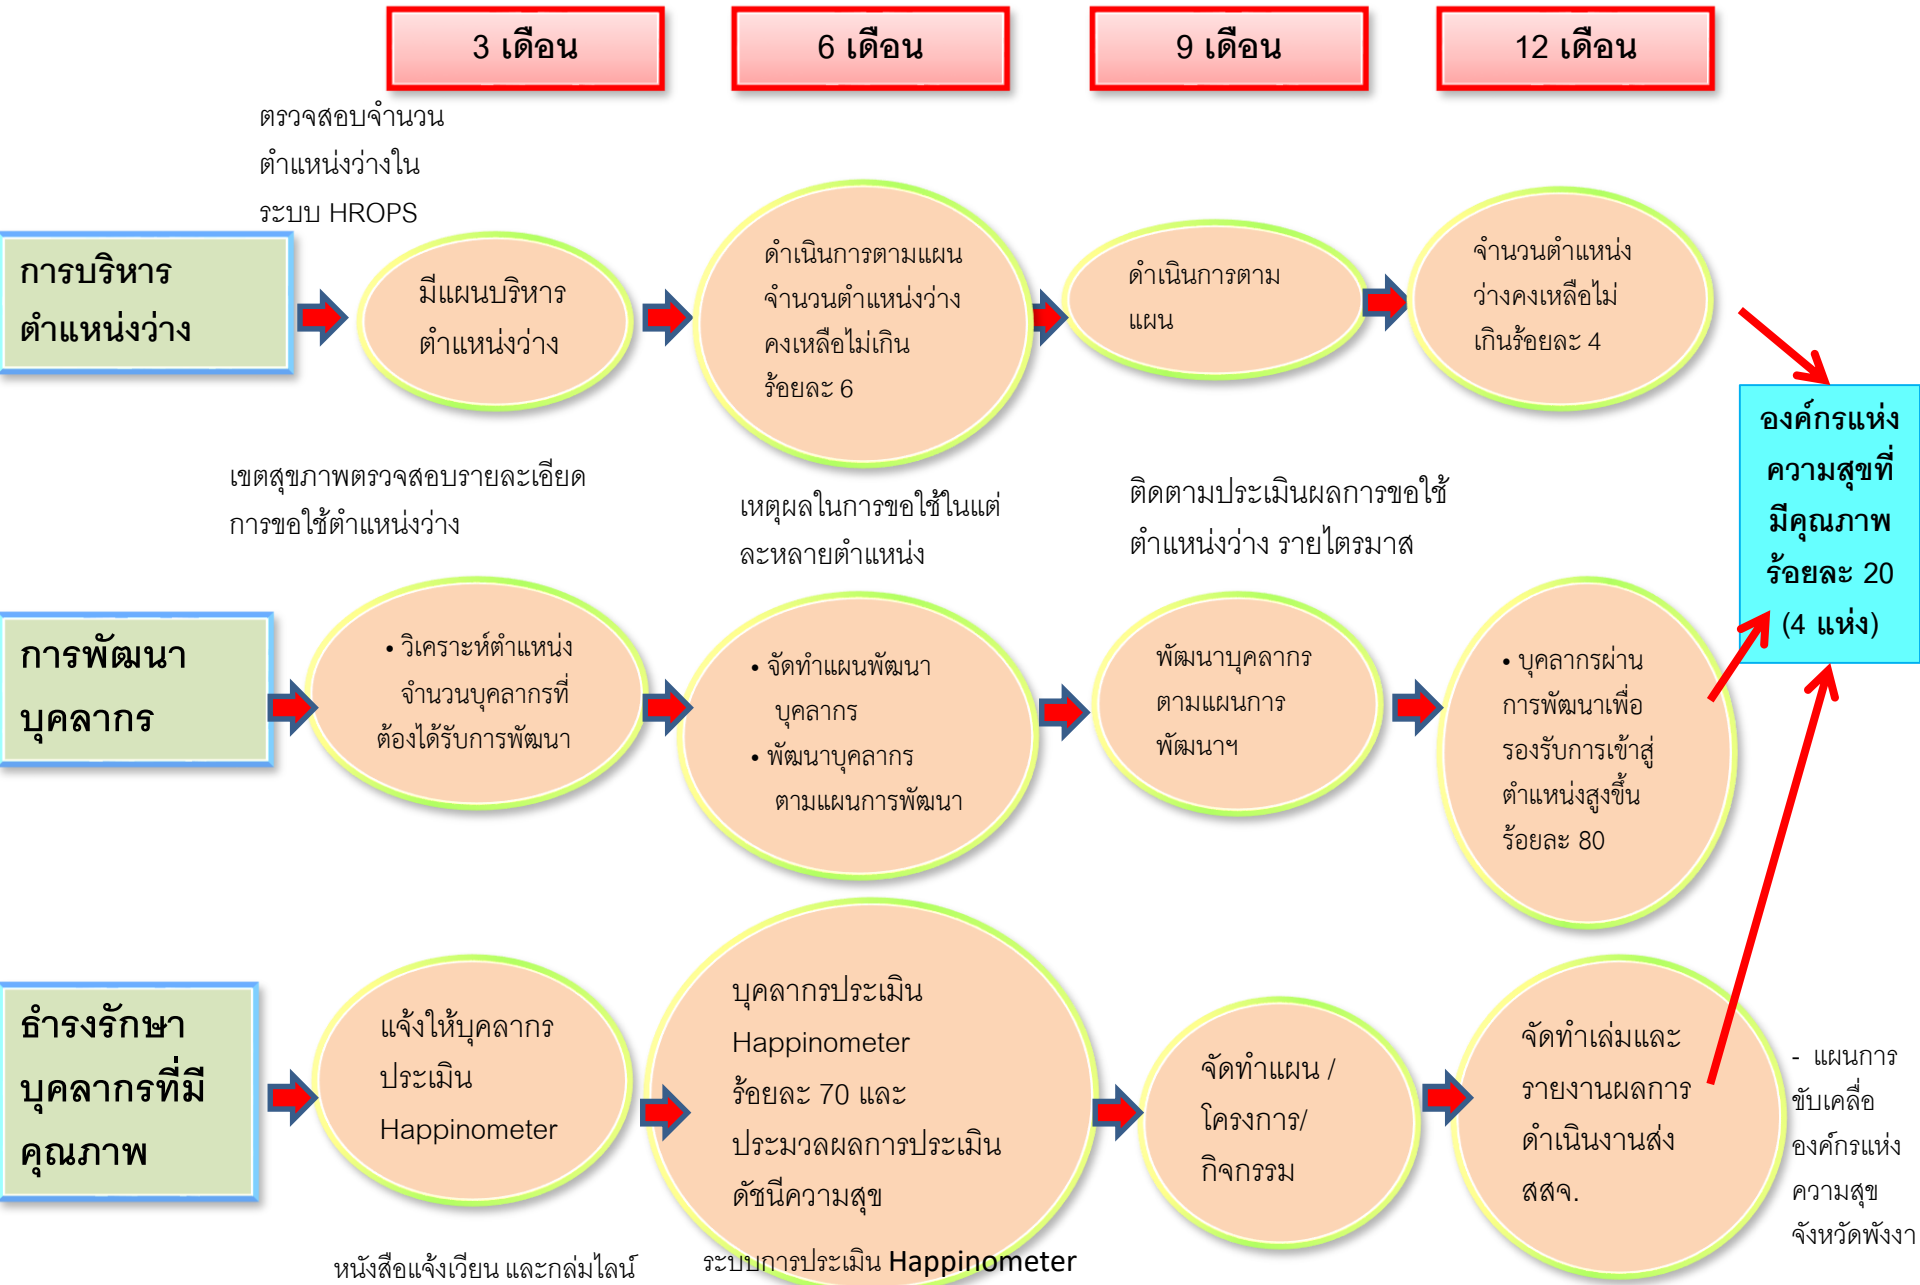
3 เดือน

6 เดือน

9 เดือน

12 เดือน

ตรวจสอบจำนวนตำแหน่งว่างในระบบ HROPS

การบริหารตำแหน่งว่าง

มีแผนบริหารตำแหน่งว่าง

ดำเนินการตามแผนจำนวนตำแหน่งว่างคงเหลือไม่เกินร้อยละ 6

ดำเนินการตามแผน

จำนวนตำแหน่งว่างคงเหลือไม่เกินร้อยละ 4

องค์กรแห่งความสุขที่มีคุณภาพ ร้อยละ 20 (4 แห่ง)

เขตสุขภาพตรวจสอบรายละเอียดการขอใช้ตำแหน่งว่าง

เหตุผลในการขอใช้ในแต่ละหลายตำแหน่ง

ติดตามประเมินผลการขอใช้ตำแหน่งว่าง รายไตรมาส

การพัฒนาบุคลากร

• วิเคราะห์ตำแหน่งจำนวนบุคลากรที่ต้องได้รับการพัฒนา

• จัดทำแผนพัฒนาบุคลากร
• พัฒนาบุคลากรตามแผนการพัฒนา

พัฒนาบุคลากรตามแผนการพัฒนาฯ

• บุคลากรผ่านการพัฒนาเพื่อรองรับการเข้าสู่ตำแหน่งสูงขึ้น ร้อยละ 80

ธำรงรักษาบุคลากรที่มีคุณภาพ

แจ้งให้บุคลากรประเมิน Happinometer

บุคลากรประเมิน Happinometer ร้อยละ 70 และประมวลผลการประเมินดัชนีความสุข

จัดทำแผน / โครงการ/ กิจกรรม

จัดทำเล่มและรายงานผลการดำเนินงานส่ง สสจ.

- แผนการขับเคลื่อนองค์กรแห่งความสุข จังหวัดพังงา

หนังสือแจ้งเวียน และกลุ่มไลน์

ระบบการประเมิน Happinometer